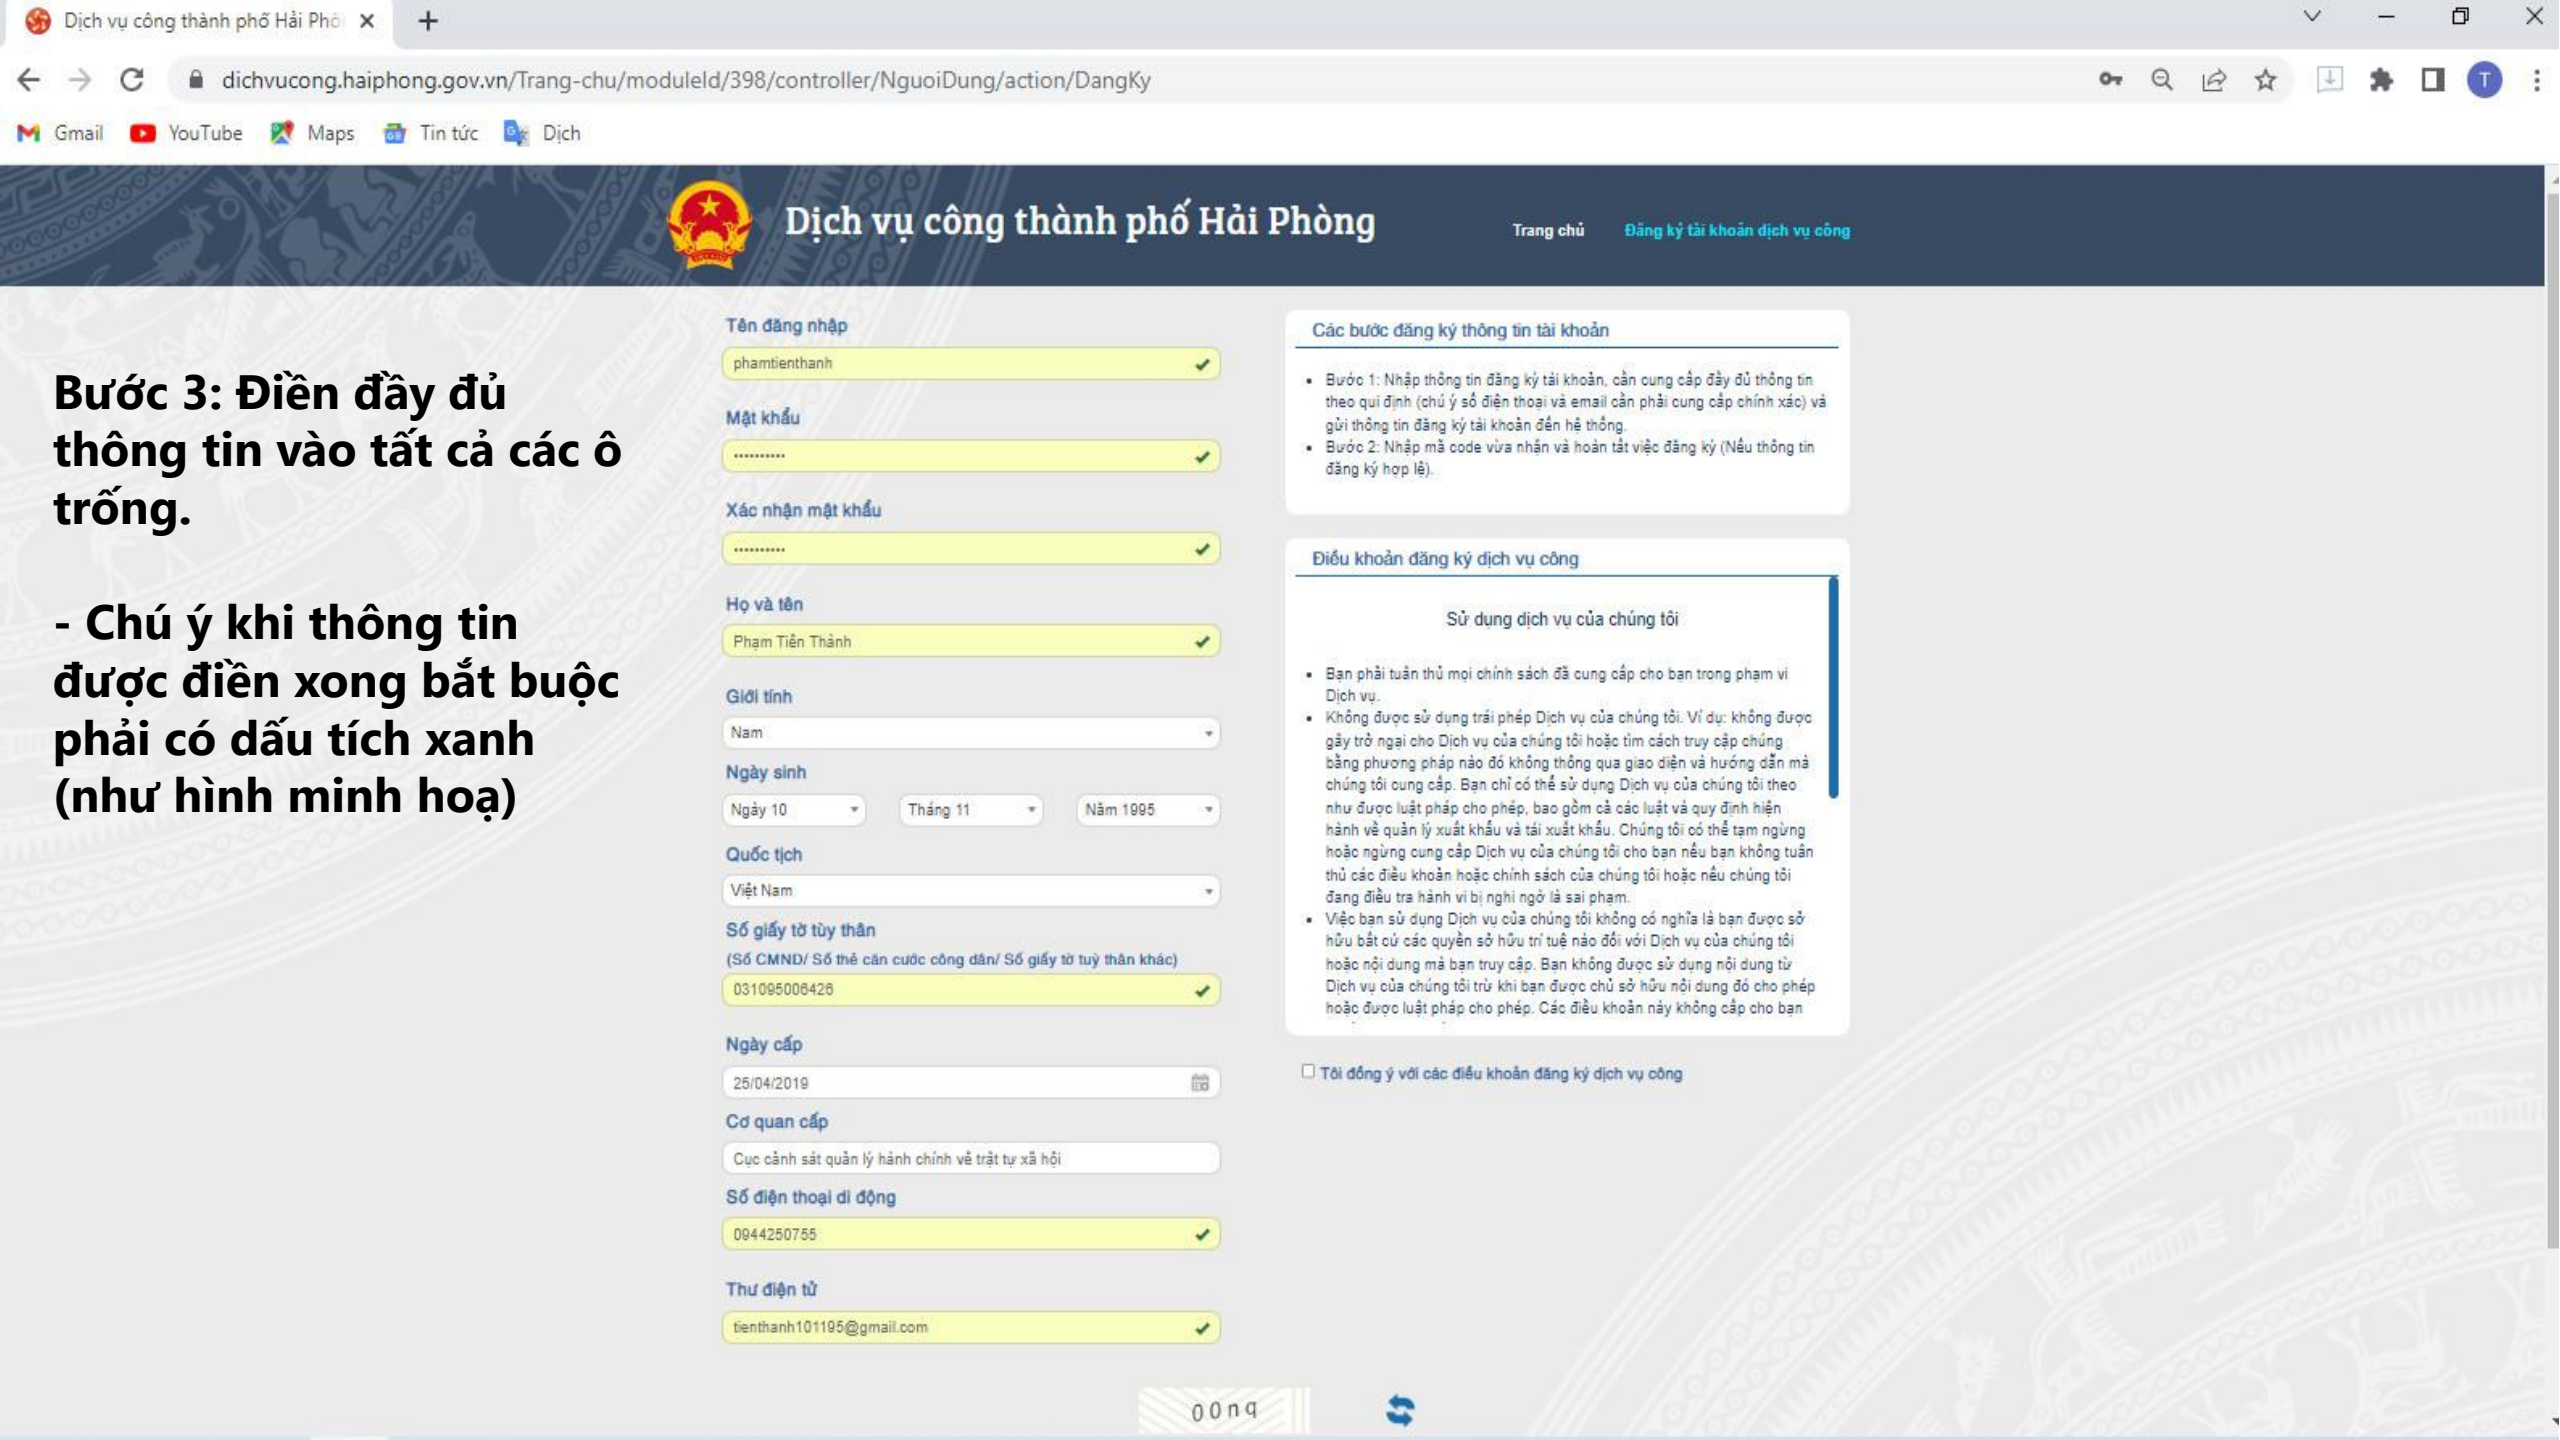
Dịch vụ công thành phố Hải Phò ×

dichvucong.haiphong.gov.vn/Trang-chu/moduleId/398/controller/NguoiDung/action/DangKy

Gmail YouTube Maps Tin tức Dịch

Dịch vụ công thành phố Hải Phòng

Trang chủ Đăng ký tài khoản dịch vụ công

Bước 3: Điền đầy đủ thông tin vào tất cả các ô trống.

- Chú ý khi thông tin được điền xong bắt buộc phải có dấu tích xanh (như hình minh hoạ)

Tên đăng nhập
phamtienthanh

Mật khẩu
··········

Xác nhận mật khẩu
··········

Họ và tên
Phạm Tiến Thành

Giới tính
Nam

Ngày sinh
Ngày 10 Tháng 11 Năm 1995

Quốc tịch
Việt Nam

Số giấy tờ tùy thân
(Số CMND/ Số thẻ căn cước công dân/ Số giấy tờ tuỳ thân khác)
031095006426

Ngày cấp
25/04/2019

Cơ quan cấp
Cục cảnh sát quản lý hành chính về trật tự xã hội

Số điện thoại di động
0944250755

Thư điện tử
tienthanh101195@gmail.com

00nq

Các bước đăng ký thông tin tài khoản

• Bước 1: Nhập thông tin đăng ký tài khoản, cần cung cấp đầy đủ thông tin theo qui định (chú ý số điện thoại và email cần phải cung cấp chính xác) và gửi thông tin đăng ký tài khoản đến hệ thống.
• Bước 2: Nhập mã code vừa nhận và hoàn tất việc đăng ký (Nếu thông tin đăng ký hợp lệ).

Điều khoản đăng ký dịch vụ công

Sử dụng dịch vụ của chúng tôi

• Bạn phải tuân thủ mọi chính sách đã cung cấp cho bạn trong phạm vi Dịch vụ.
• Không được sử dụng trái phép Dịch vụ của chúng tôi. Ví dụ: không được gây trở ngại cho Dịch vụ của chúng tôi hoặc tìm cách truy cập chúng bằng phương pháp nào đó không thông qua giao diện và hướng dẫn mà chúng tôi cung cấp. Bạn chỉ có thể sử dụng Dịch vụ của chúng tôi theo như được luật pháp cho phép, bao gồm cả các luật và quy định hiện hành về quản lý xuất khẩu và tái xuất khẩu. Chúng tôi có thể tạm ngừng hoặc ngừng cung cấp Dịch vụ của chúng tôi cho bạn nếu bạn không tuân thủ các điều khoản hoặc chính sách của chúng tôi hoặc nếu chúng tôi đang điều tra hành vi bị nghi ngờ là sai phạm.
• Việc bạn sử dụng Dịch vụ của chúng tôi không có nghĩa là bạn được sở hữu bất cứ các quyền sở hữu trí tuệ nào đối với Dịch vụ của chúng tôi hoặc nội dung mà bạn truy cập. Bạn không được sử dụng nội dung từ Dịch vụ của chúng tôi trừ khi bạn được chủ sở hữu nội dung đó cho phép hoặc được luật pháp cho phép. Các điều khoản này không cấp cho bạn

Tôi đồng ý với các điều khoản đăng ký dịch vụ công